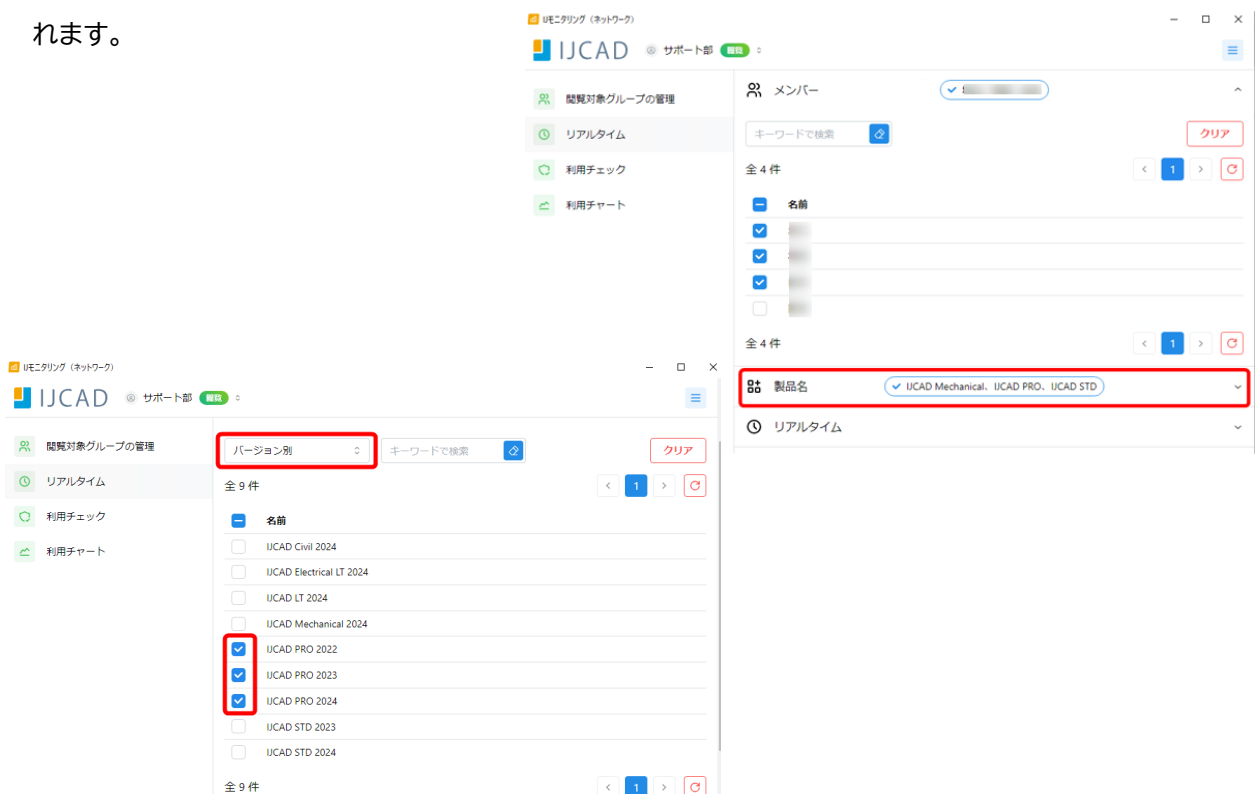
れます。

IJモニタリング（ネットワーク）

IJCAD サポート部 管理

閲覧対象グループの管理
リアルタイム
利用チェック
利用チャート

メンバー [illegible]

キーワードで検索
クリア
全 4 件
1

名前
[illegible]
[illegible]
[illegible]
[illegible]

全 4 件
1

製品名 IJCAD Mechanical、IJCAD PRO、IJCAD STD

リアルタイム

IJモニタリング（ネットワーク）

IJCAD サポート部 管理

閲覧対象グループの管理
リアルタイム
利用チェック
利用チャート

バージョン別
キーワードで検索
クリア
全 9 件
1

名前
IJCAD Civil 2024
IJCAD Electrical LT 2024
IJCAD LT 2024
IJCAD Mechanical 2024
IJCAD PRO 2022
IJCAD PRO 2023
IJCAD PRO 2024
IJCAD STD 2023
IJCAD STD 2024

全 9 件
1